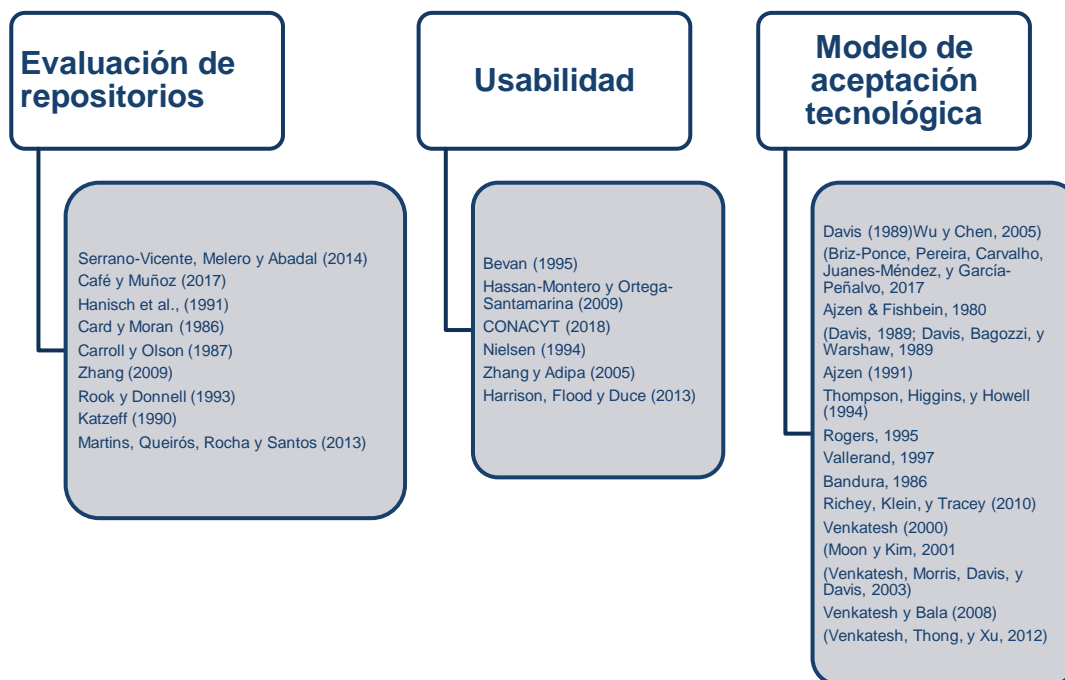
Evaluación de repositorios

Serrano-Vicente, Melero y Abadal (2014)
Café y Muñoz (2017)
Hanisch et al., (1991)
Card y Moran (1986)
Carroll y Olson (1987)
Zhang (2009)
Rook y Donnell (1993)
Katzeff (1990)
Martins, Queirós, Rocha y Santos (2013)

Usabilidad

Bevan (1995)
Hassan-Montero y Ortega-Santamarina (2009)
CONACYT (2018)
Nielsen (1994)
Zhang y Adipa (2005)
Harrison, Flood y Duce (2013)

Modelo de aceptación tecnológica

Davis (1989)Wu y Chen, 2005)
(Briz-Ponce, Pereira, Carvalho, Juanes-Méndez, y García-Peñalvo, 2017
Ajzen & Fishbein, 1980
(Davis, 1989; Davis, Bagozzi, y Warshaw, 1989
Ajzen (1991)
Thompson, Higgins, y Howell (1994)
Rogers, 1995
Vallerand, 1997
Bandura, 1986
Richey, Klein, y Tracey (2010)
Venkatesh (2000)
(Moon y Kim, 2001
(Venkatesh, Morris, Davis, y Davis, 2003)
Venkatesh y Bala (2008)
(Venkatesh, Thong, y Xu, 2012)